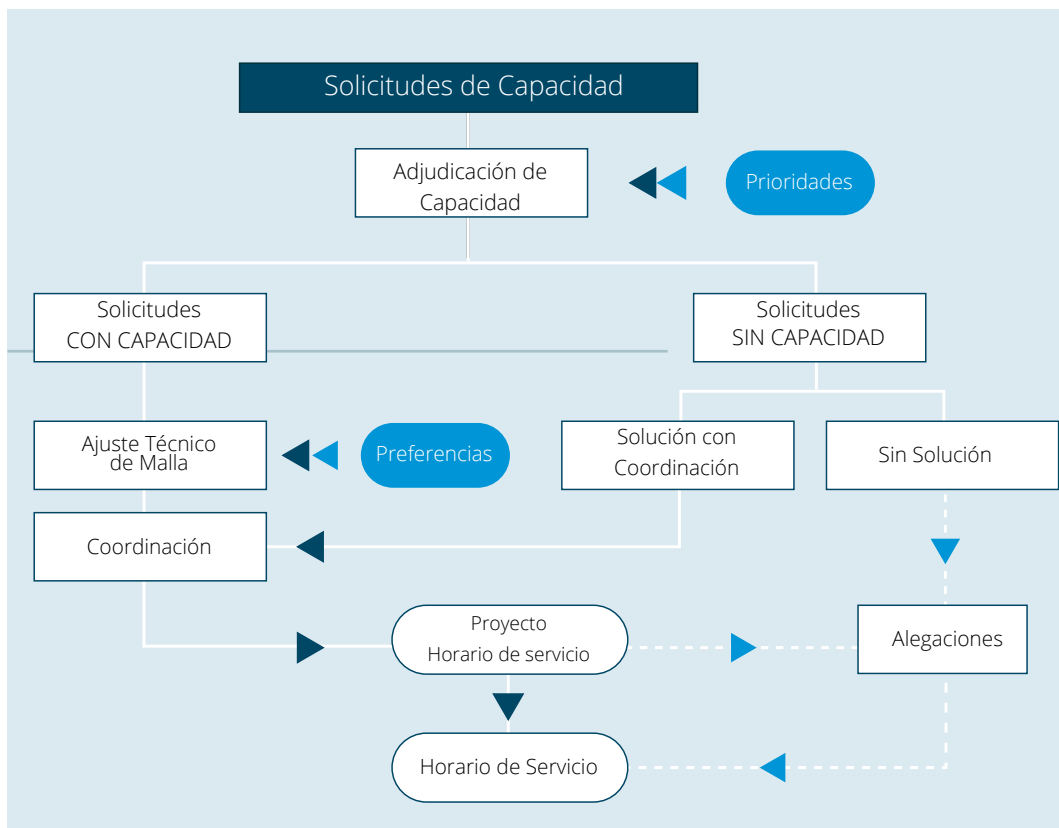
Solicitudes de Capacidad

Adjudicación de Capacidad

Prioridades

Solicitudes CON CAPACIDAD

Solicitudes SIN CAPACIDAD

Ajuste Técnico de Malla

Preferencias

Solución con Coordinación

Sin Solución

Coordinación

Proyecto Horario de servicio

Alegaciones

Horario de Servicio